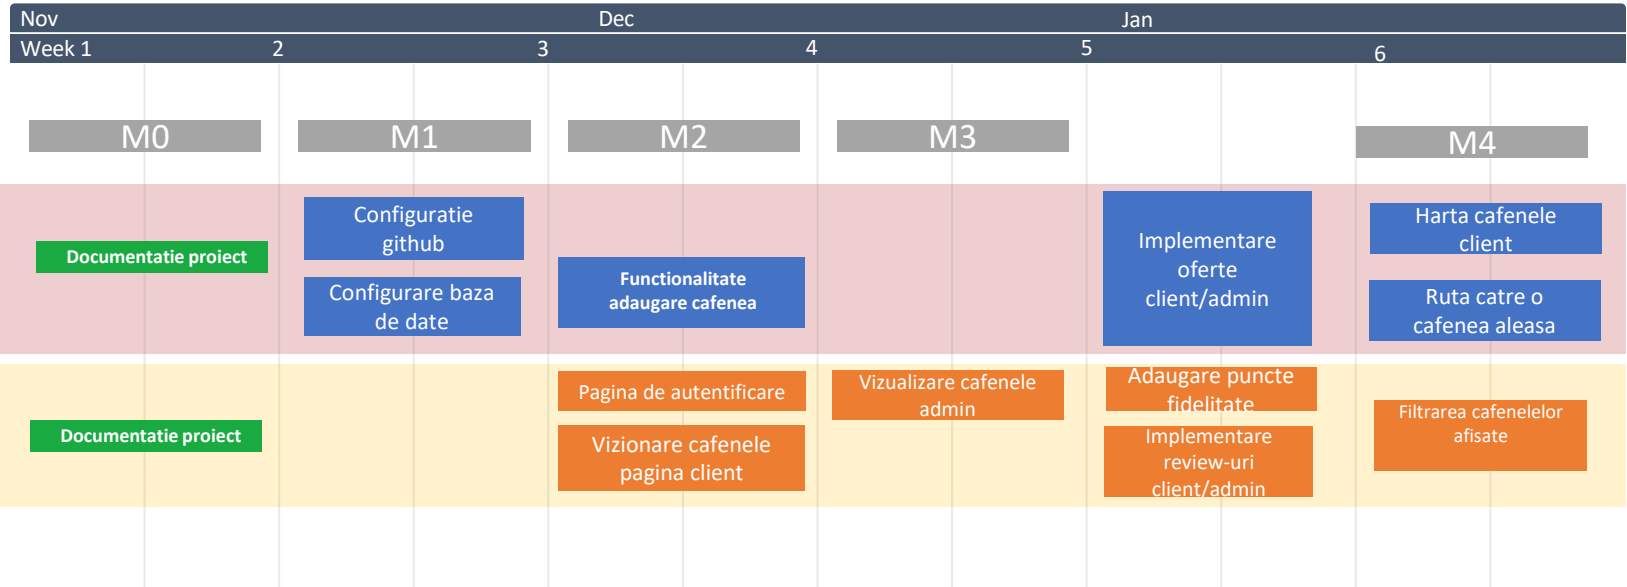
Nov Dec Jan
Week 1 2 3 4 5 6

M0 M1 M2 M3 M4

Documentatie proiect

Configuratie github

Configurare baza de date

Functionalitate adaugare cafenea

Implementare oferte client/admin

Harta cafenele client

Ruta catre o cafenea aleasa

Documentatie proiect

Pagina de autentificare

Vizionare cafenele pagina client

Vizualizare cafenele admin

Adaugare puncte fidelitate

Implementare review-uri client/admin

Filtrarea cafenelelor afisate